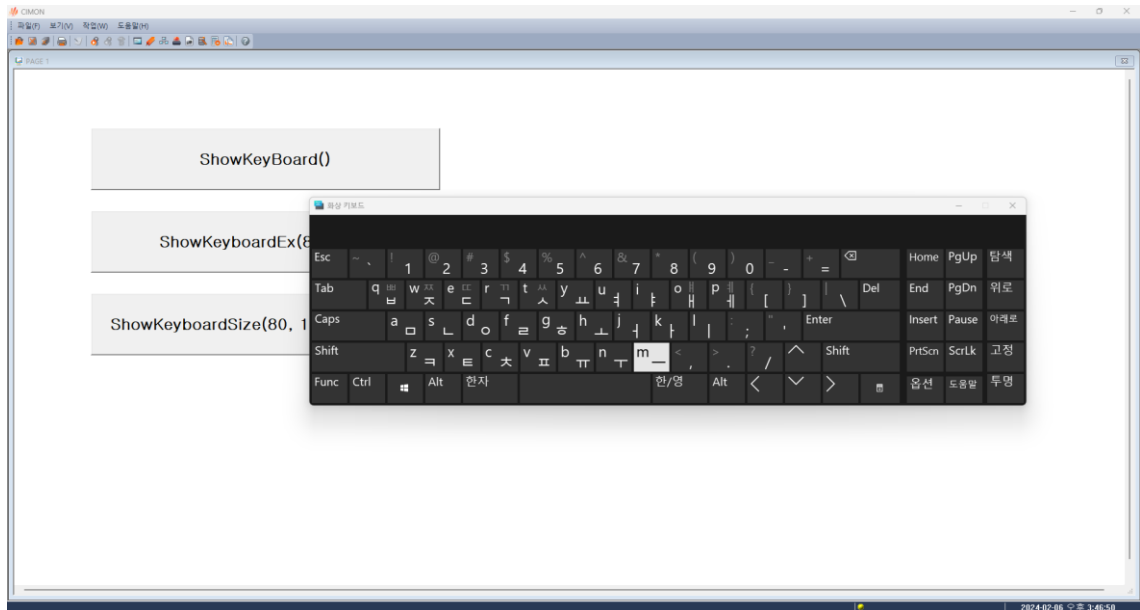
CIMON
파일(F) 보기(V) 작업(W) 도움말(H)
PAGE 1

ShowKeyBoard()

ShowKeyboardEx(8

ShowKeyboardSize(80, 1

화상 키보드

Esc ~ ` ! 1 @ 2 # 3 $ 4 % 5 ^ 6 & 7 * 8 ( 9 ) 0 _ - + =
Tab q ㅂ ㅃ w ㅈ ㅉ e ㄷ ㄸ r ㄱ ㄲ t ㅅ ㅆ y ㅛ u ㅕ i ㅑ o ㅐ ㅒ p ㅔ ㅖ { [ } ] | \ Del
Caps a ㅁ s ㄴ d ㅇ f ㄹ g ㅎ h ㅗ j ㅓ k ㅏ l ㅣ : ; " ' Enter
Shift z ㅋ x ㅌ c ㅊ v ㅍ b ㅠ n ㅜ m ㅡ < , > . ? / Shift
Func Ctrl Alt 한자 한/영 Alt

Home PgUp 탐색
End PgDn 위로
Insert Pause 아래로
PrtScn ScrLk 고정
옵션 도움말 투명

2024-02-06 오후 3:46:50